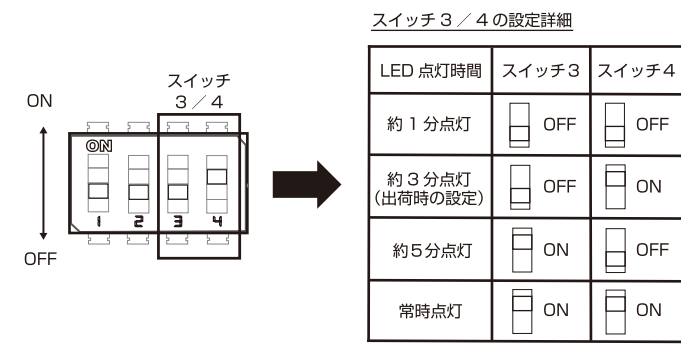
スイッチ
3 ／ 4

ON

ON

1 2 3 4

OFF

スイッチ 3 ／ 4 の設定詳細

| LED 点灯時間 | スイッチ3 | スイッチ4 |
|---|---|---|
| 約 1 分点灯 | OFF | OFF |
| 約 3 分点灯 (出荷時の設定) | OFF | ON |
| 約5分点灯 | ON | OFF |
| 常時点灯 | ON | ON |